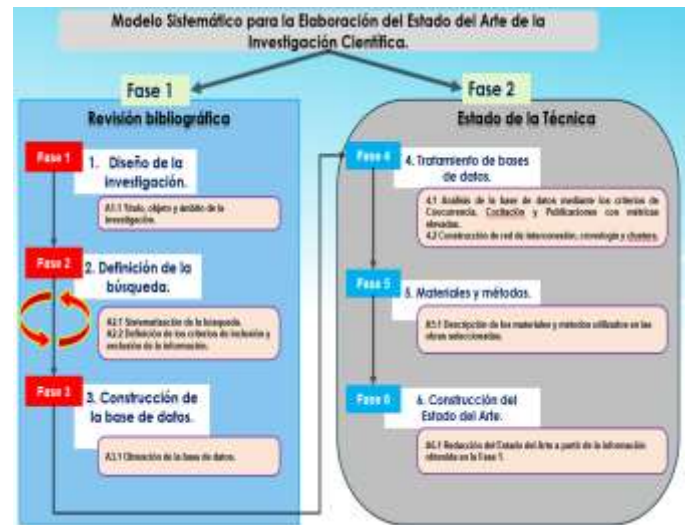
Modelo Sistemático para la Elaboración del Estado del Arte de la Investigación Científica.

Fase 1

Revisión bibliográfica

Fase 1

1. Diseño de la investigación.

A1.1 Título, objeto y ámbito de la investigación.

Fase 2

2. Definición de la búsqueda.

A2.1 Sistematización de la búsqueda.
A2.2 Definición de los criterios de inclusión y exclusión de la información.

Fase 3

3. Construcción de la base de datos.

A3.1 Obtención de la base de datos.

Fase 2

Estado de la Técnica

Fase 4

4. Tratamiento de bases de datos.

4.1 Análisis de la base de datos mediante los criterios de Coocurrencia, Cocitación y Publicaciones con métricas elevadas.
4.2 Construcción de red de interconexión, cronología y clusters.

Fase 5

5. Materiales y métodos.

B5.1 Descripción de los materiales y métodos utilizados en las obras seleccionadas.

Fase 6

6. Construcción del Estado del Arte.

B6.1 Redacción del Estado del Arte a partir de la información obtenida en la Fase 1.